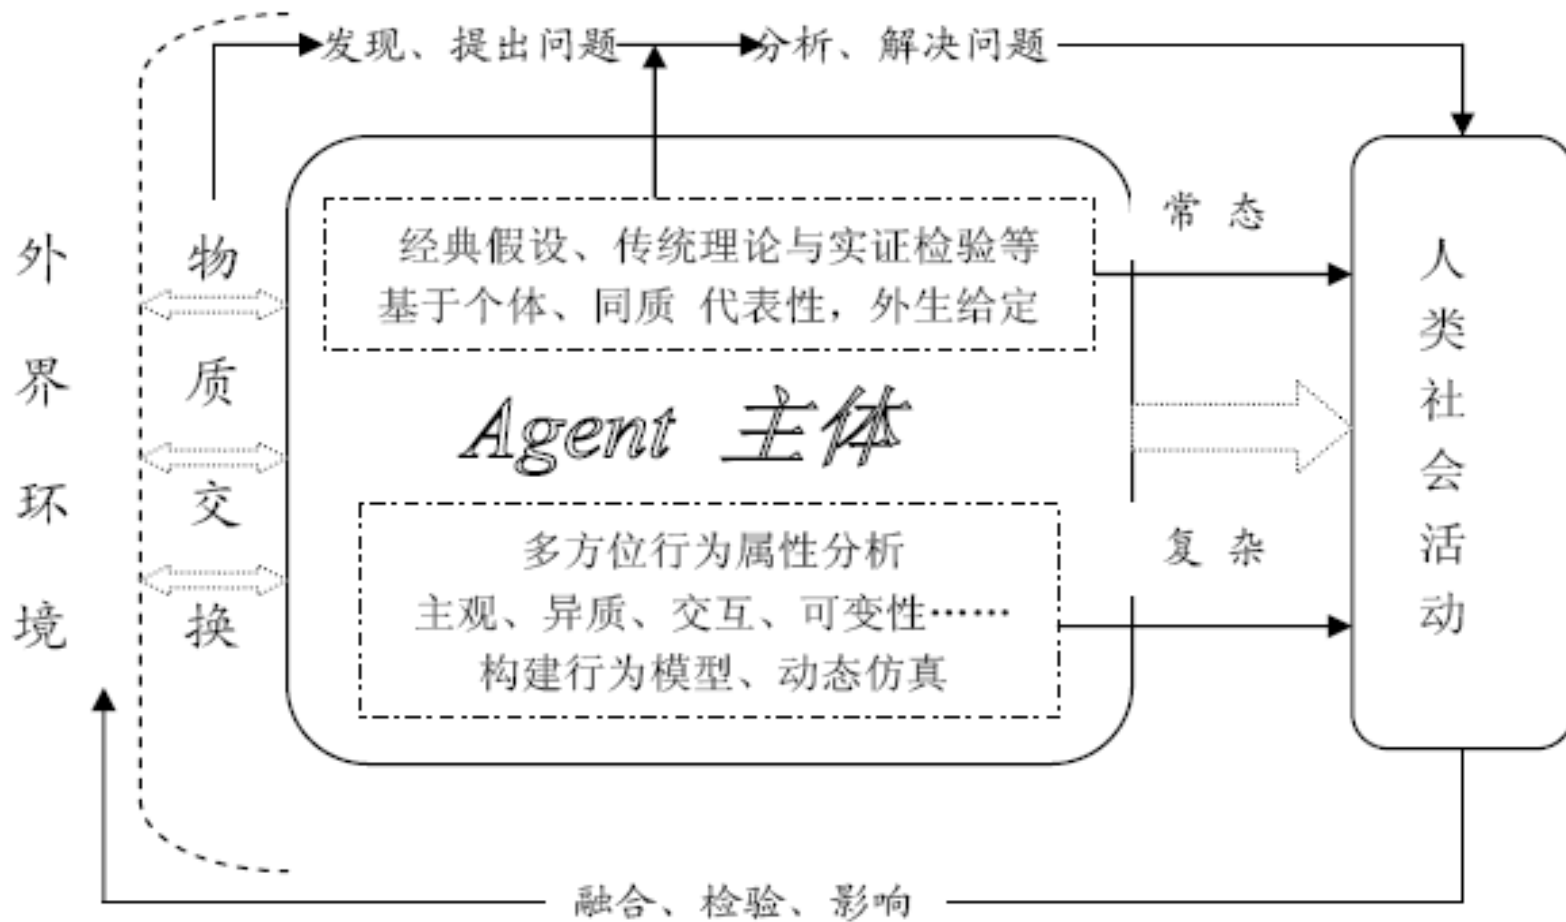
发现、提出问题

分析、解决问题

外界环境

物质交换

经典假设、传统理论与实证检验等
基于个体、同质 代表性，外生给定

常 态

Agent 主体

多方位行为属性分析
主观、异质、交互、可变性……
构建行为模型、动态仿真

复 杂

人类社会活动

融合、检验、影响